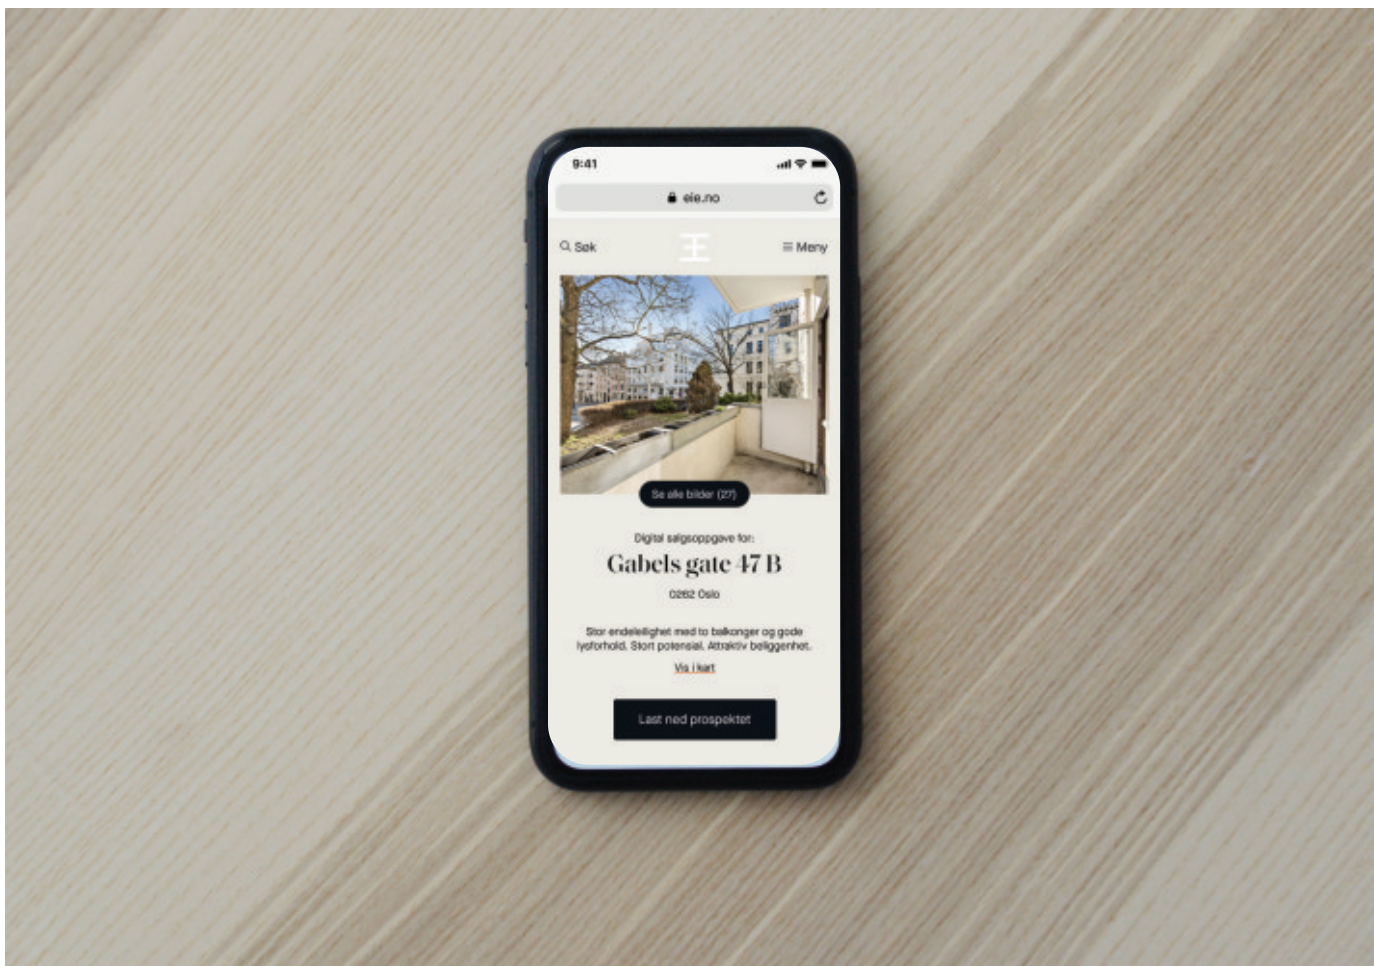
9:41

eie.no

Søk

Meny

Se alle bilder (27)

Digital salgsoppgave for:

Gabels gate 47 B

0262 Oslo

Stor endeleilighet med to balkonger og gode lysforhold. Stort potensial. Attraktiv beliggenhet.

Vis i kart

Last ned prospektet